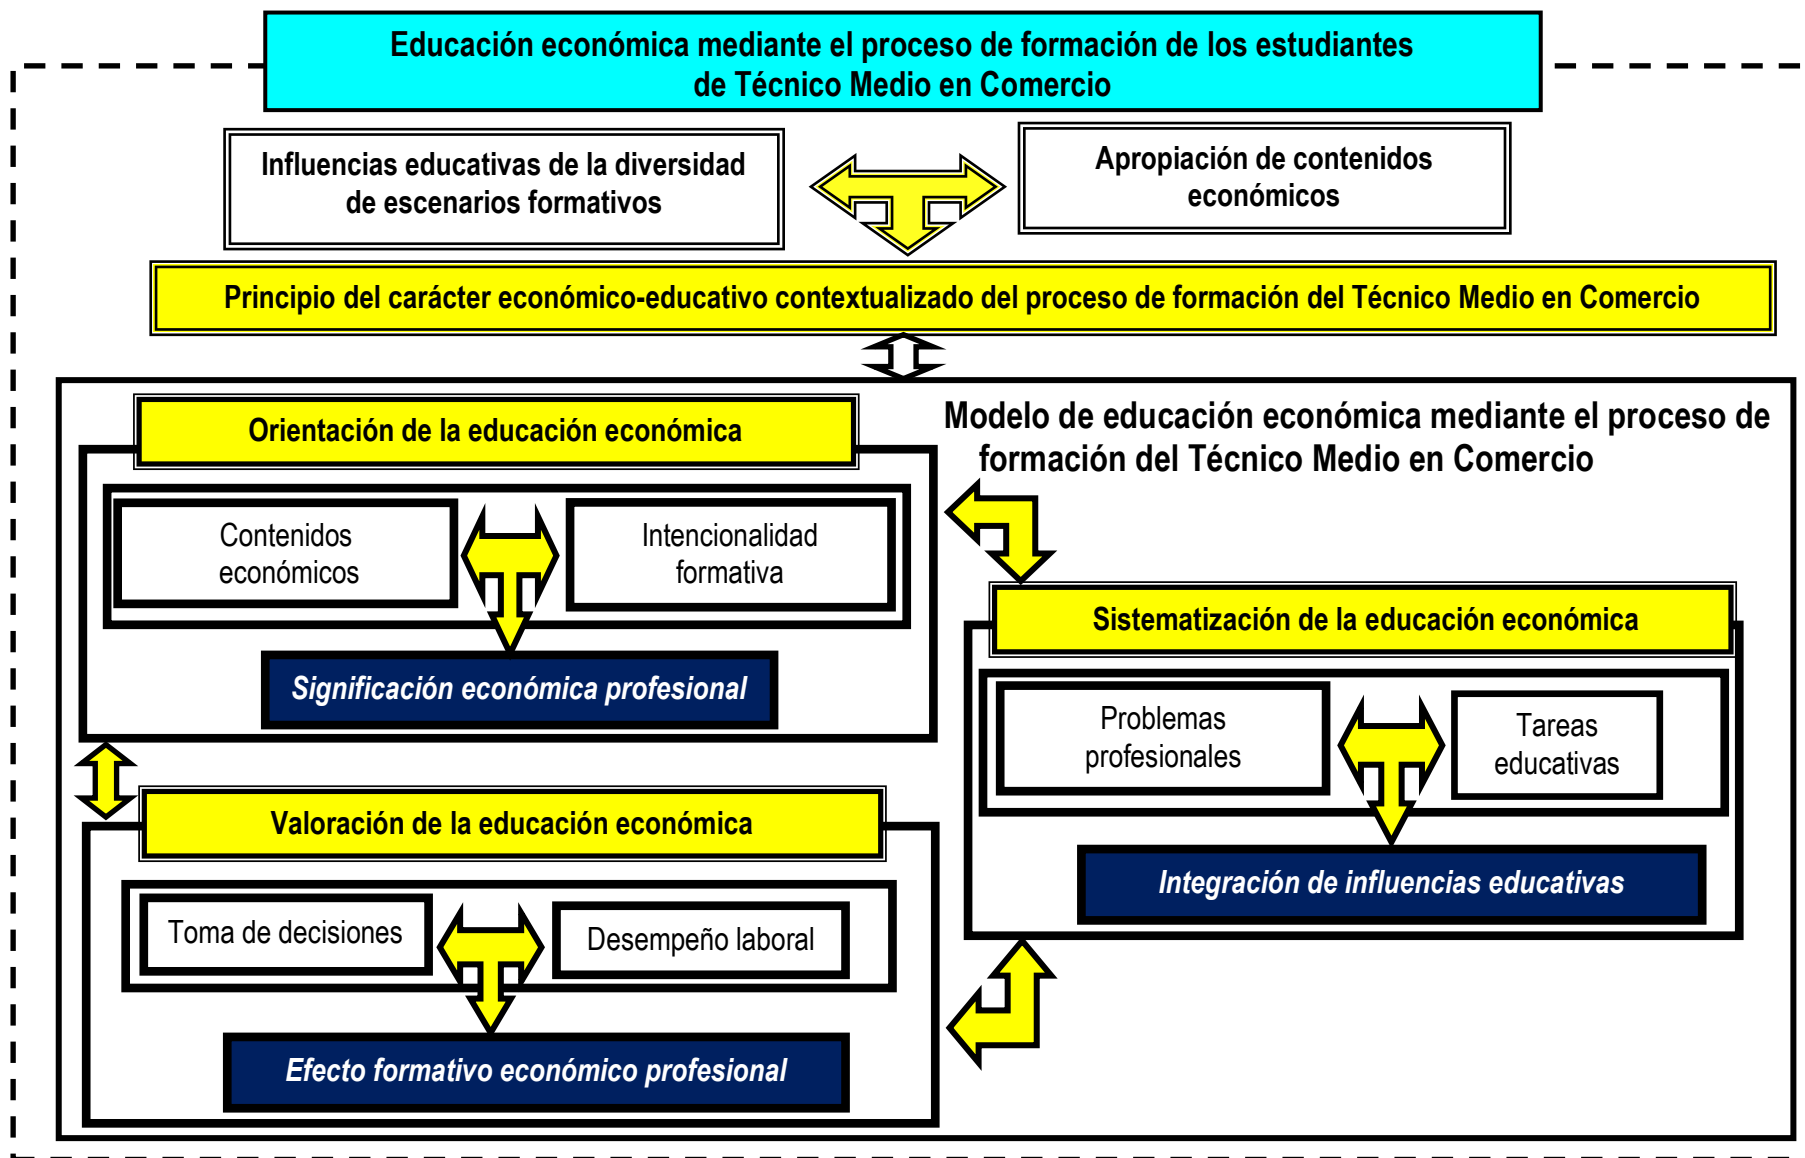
Educación económica mediante el proceso de formación de los estudiantes de Técnico Medio en Comercio

Influencias educativas de la diversidad de escenarios formativos

Apropiación de contenidos económicos

Principio del carácter económico-educativo contextualizado del proceso de formación del Técnico Medio en Comercio

Orientación de la educación económica

Modelo de educación económica mediante el proceso de formación del Técnico Medio en Comercio

Contenidos económicos

Intencionalidad formativa

Significación económica profesional

Sistematización de la educación económica

Problemas profesionales

Tareas educativas

Integración de influencias educativas

Valoración de la educación económica

Toma de decisiones

Desempeño laboral

Efecto formativo económico profesional